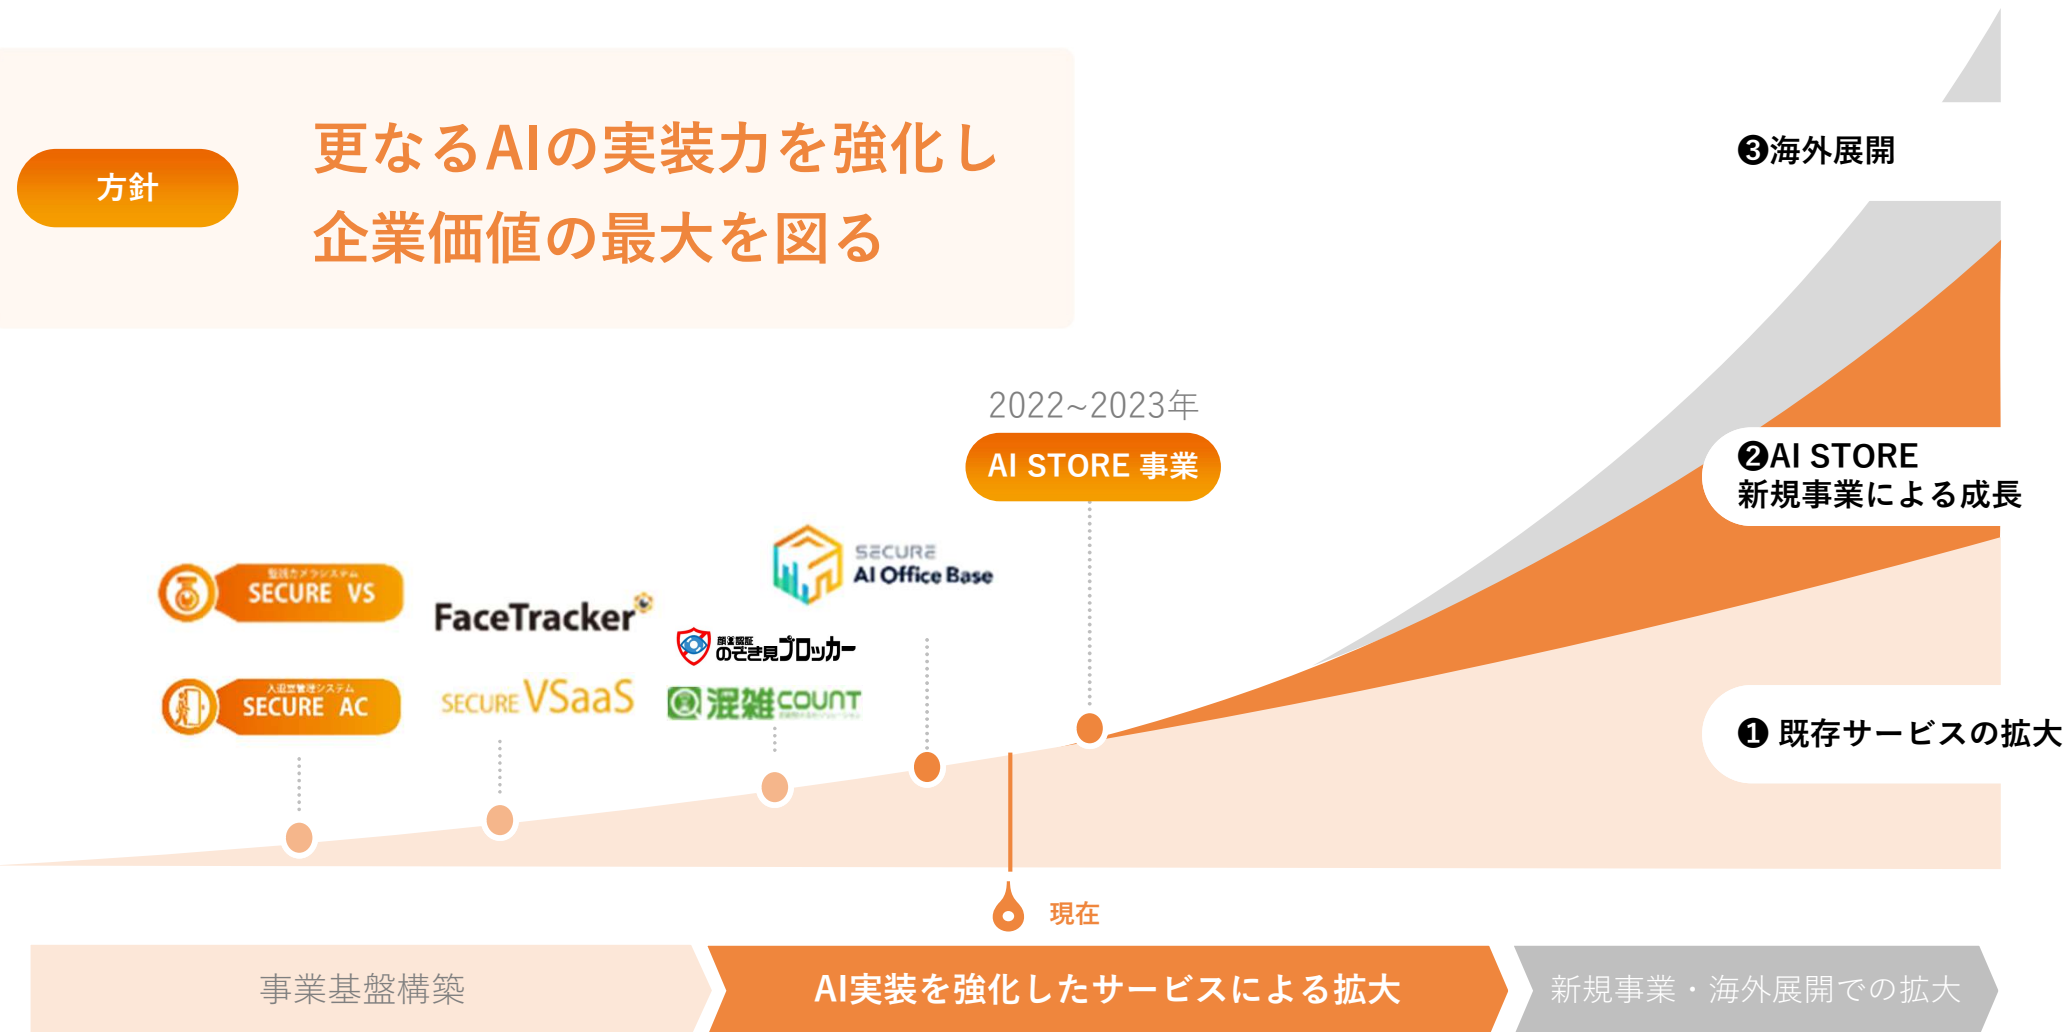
方針

更なるAIの実装力を強化し
企業価値の最大を図る

❸海外展開

2022~2023年

AI STORE 事業

❷AI STORE
新規事業による成長

監視カメラシステム
SECURE VS

FaceTracker

SECURE
AI Office Base

顔認証 のぞき見ブロッカー

入退室管理システム
SECURE AC

SECURE VSaaS

混雑COUNT

❶ 既存サービスの拡大

現在

事業基盤構築

AI実装を強化したサービスによる拡大

新規事業・海外展開での拡大